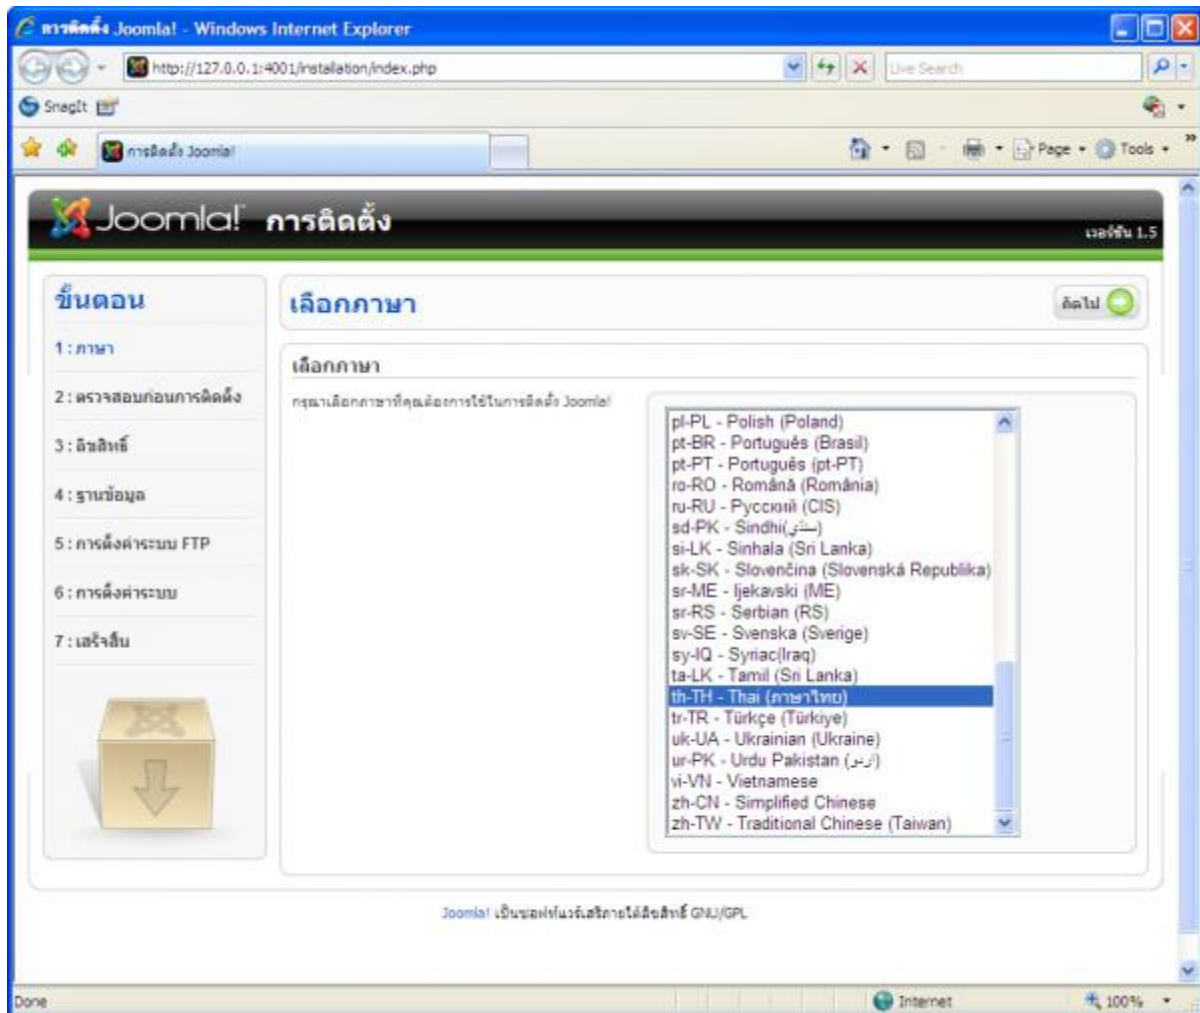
การติดตั้ง Joomla! - Windows Internet Explorer

http://127.0.0.1:4001/installation/index.php

Live Search

SnagIt

การติดตั้ง Joomla!

Page · Tools ·

Joomla! การติดตั้ง

เวอร์ชั่น 1.5

ขั้นตอน

1 : ภาษา

2 : ตรวจสอบก่อนการติดตั้ง

3 : ลิขสิทธิ์

4 : ฐานข้อมูล

5 : การตั้งค่าระบบ FTP

6 : การตั้งค่าระบบ

7 : เสร็จสิ้น

เลือกภาษา

ถัดไป

เลือกภาษา

กรุณาเลือกภาษาที่คุณต้องการใช้ในการติดตั้ง Joomla!

pl-PL - Polish (Poland)
pt-BR - Português (Brasil)
pt-PT - Português (pt-PT)
ro-RO - Română (România)
ru-RU - Русский (CIS)
sd-PK - Sindhi(سنڌي)
si-LK - Sinhala (Sri Lanka)
sk-SK - Slovenčina (Slovenská Republika)
sr-ME - Ijekavski (ME)
sr-RS - Serbian (RS)
sv-SE - Svenska (Sverige)
sy-IQ - Syriac(Iraq)
ta-LK - Tamil (Sri Lanka)
th-TH - Thai (ภาษาไทย)
tr-TR - Türkçe (Türkiye)
uk-UA - Ukrainian (Ukraine)
ur-PK - Urdu Pakistan (اردو)
vi-VN - Vietnamese
zh-CN - Simplified Chinese
zh-TW - Traditional Chinese (Taiwan)

Joomla! เป็นซอฟท์แวร์เสรีภายใต้ลิขสิทธิ์ GNU/GPL

Done

Internet

100%